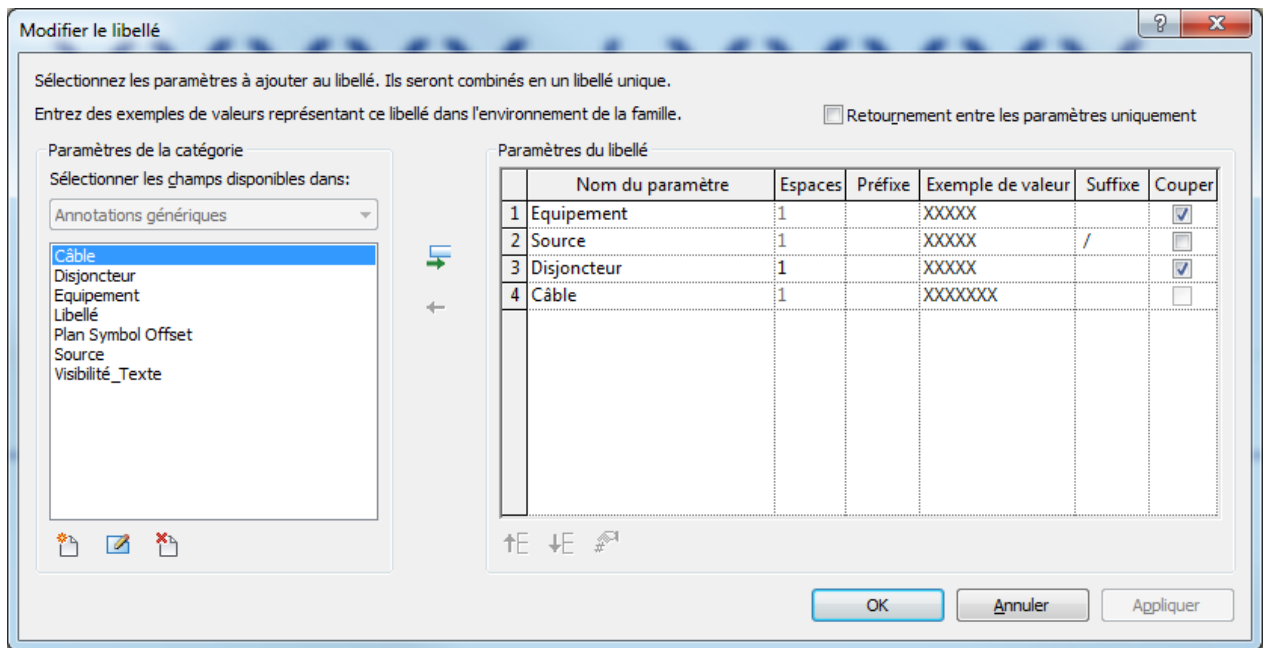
Modifier le libellé

?

X

Sélectionnez les paramètres à ajouter au libellé. Ils seront combinés en un libellé unique.

Entrez des exemples de valeurs représentant ce libellé dans l'environnement de la famille.

Retournement entre les paramètres uniquement

Paramètres de la catégorie

Sélectionner les champs disponibles dans:

Annotations génériques

Câble
Disjoncteur
Equipement
Libellé
Plan Symbol Offset
Source
Visibilité_Texte

Paramètres du libellé

| | Nom du paramètre | Espaces | Préfixe | Exemple de valeur | Suffixe | Couper |
|---|---|---|---|---|---|---|
| 1 | Equipement | 1 | | XXXXX | | ☑ |
| 2 | Source | 1 | | XXXXX | / | ☐ |
| 3 | Disjoncteur | 1 | | XXXXX | | ☑ |
| 4 | Câble | 1 | | XXXXXXX | | ☐ |

OK

Annuler

Appliquer